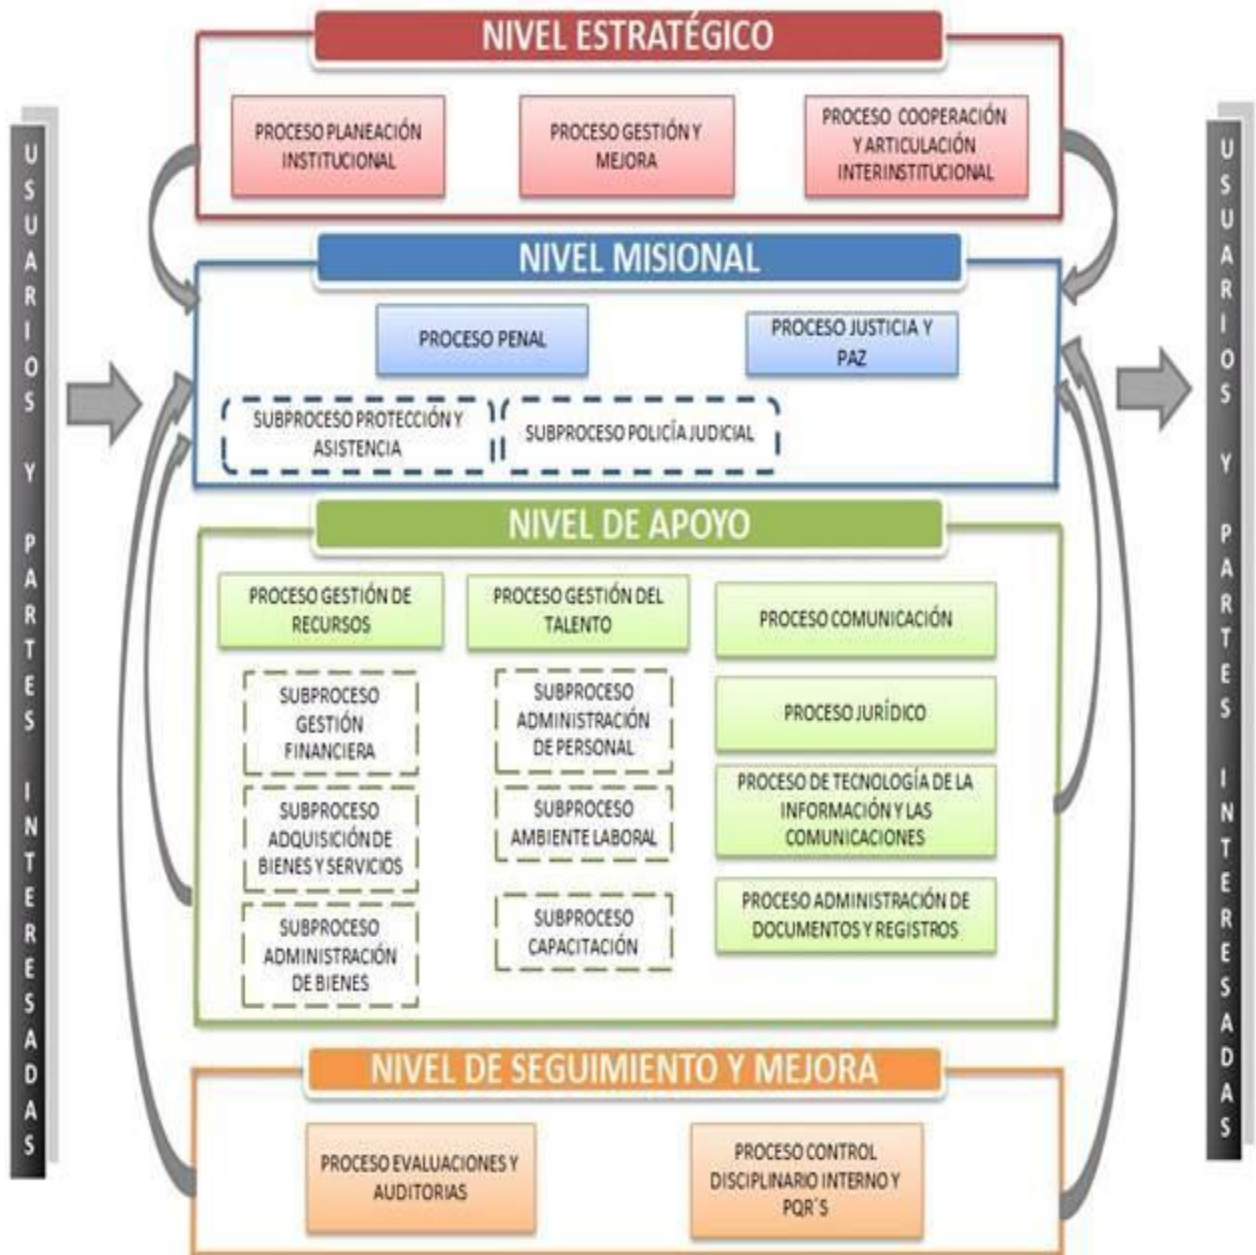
USUARIOS Y PARTES INTERESADAS

NIVEL ESTRATÉGICO

PROCESO PLANEACIÓN INSTITUCIONAL

PROCESO GESTIÓN Y MEJORA

PROCESO COOPERACIÓN Y ARTICULACIÓN INTERINSTITUCIONAL

NIVEL MISIONAL

PROCESO PENAL

PROCESO JUSTICIA Y PAZ

SUBPROCESO PROTECCIÓN Y ASISTENCIA

SUBPROCESO POLICÍA JUDICIAL

NIVEL DE APOYO

PROCESO GESTIÓN DE RECURSOS

PROCESO GESTIÓN DEL TALENTO

PROCESO COMUNICACIÓN

SUBPROCESO GESTIÓN FINANCIERA

SUBPROCESO ADMINISTRACIÓN DE PERSONAL

PROCESO JURÍDICO

PROCESO DE TECNOLOGÍA DE LA INFORMACIÓN Y LAS COMUNICACIONES

SUBPROCESO ADQUISICIÓN DE BIENES Y SERVICIOS

SUBPROCESO AMBIENTE LABORAL

PROCESO ADMINISTRACIÓN DE DOCUMENTOS Y REGISTROS

SUBPROCESO ADMINISTRACIÓN DE BIENES

SUBPROCESO CAPACITACIÓN

NIVEL DE SEGUIMIENTO Y MEJORA

PROCESO EVALUACIONES Y AUDITORIAS

PROCESO CONTROL DISCIPLINARIO INTERNO Y PQR´S

USUARIOS Y PARTES INTERESADAS